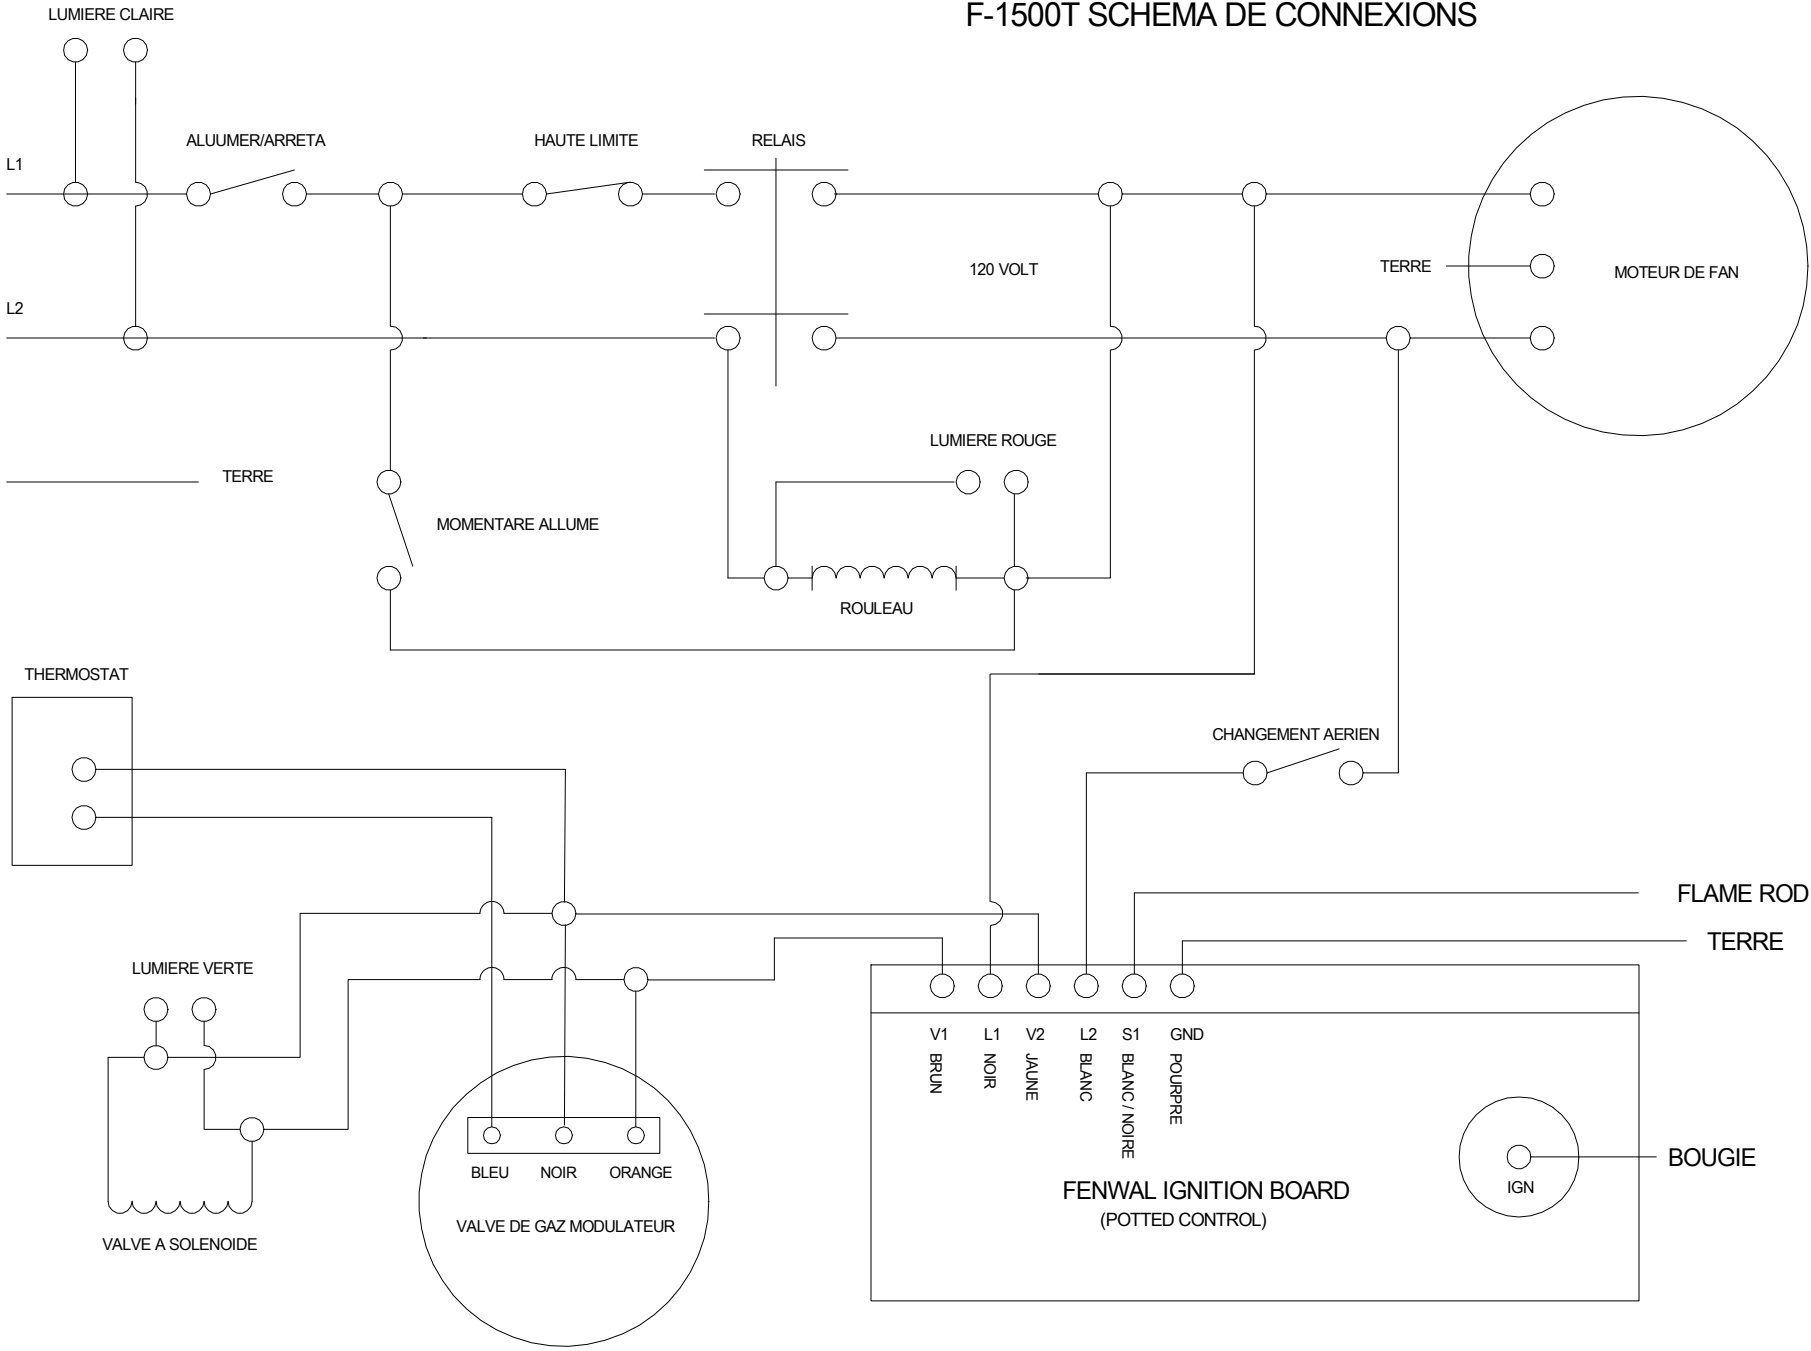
LUMIERE CLAIRE

F-1500T SCHEMA DE CONNEXIONS

L1

ALUUMER/ARRETA

HAUTE LIMITE

RELAIS

120 VOLT

TERRE

MOTEUR DE FAN

L2

LUMIERE ROUGE

TERRE

MOMENTARE ALLUME

ROULEAU

THERMOSTAT

CHANGEMENT AERIEN

FLAME ROD

TERRE

LUMIERE VERTE

V1 L1 V2 L2 S1 GND

BRUN NOIR JAUNE BLANC BLANC / NOIRE POURPRE

BOUGIE

IGN

BLEU NOIR ORANGE

FENWAL IGNITION BOARD
(POTTED CONTROL)

VALVE DE GAZ MODULATEUR

VALVE A SOLENOIDE